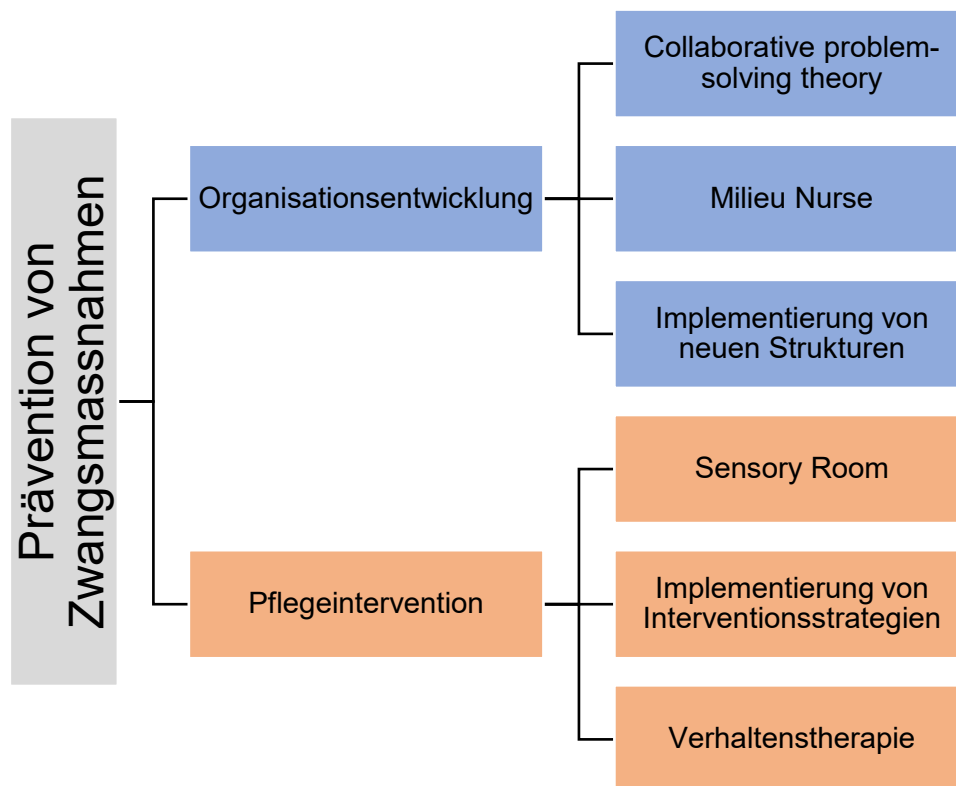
Prävention von Zwangsmassnahmen

Organisationsentwicklung

Collaborative problem-solving theory

Milieu Nurse

Implementierung von neuen Strukturen

Pflegeintervention

Sensory Room

Implementierung von Interventionsstrategien

Verhaltenstherapie